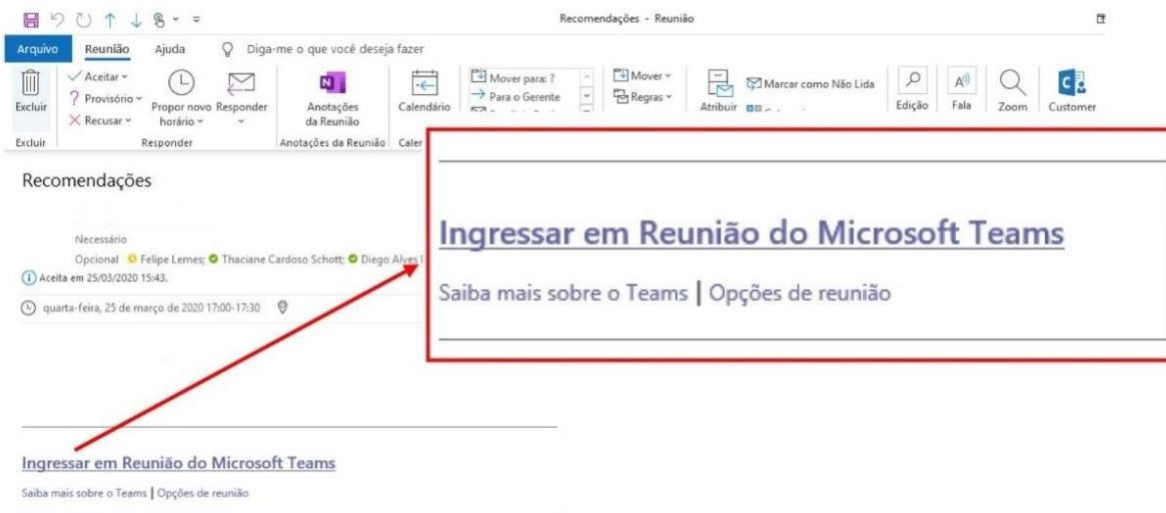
Recomendações - Reunião

Arquivo Reunião Ajuda Diga-me o que você deseja fazer

Excluir
Aceitar
Provisório
Recusar
Propor novo horário
Responder
Anotações da Reunião
Calendário
Mover para: ?
Para o Gerente
Mover
Regras
Atribuir
Marcar como Não Lida
Edição
Fala
Zoom
Customer

Excluir
Responder
Anotações da Reunião
Caler

Recomendações

Necessário
Opcional Felipe Lemes; Thaciane Cardoso Schott; Diego Alves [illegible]
Aceita em 25/03/2020 15:43.
quarta-feira, 25 de março de 2020 17:00-17:30

Ingressar em Reunião do Microsoft Teams
Saiba mais sobre o Teams | Opções de reunião

Ingressar em Reunião do Microsoft Teams
Saiba mais sobre o Teams | Opções de reunião